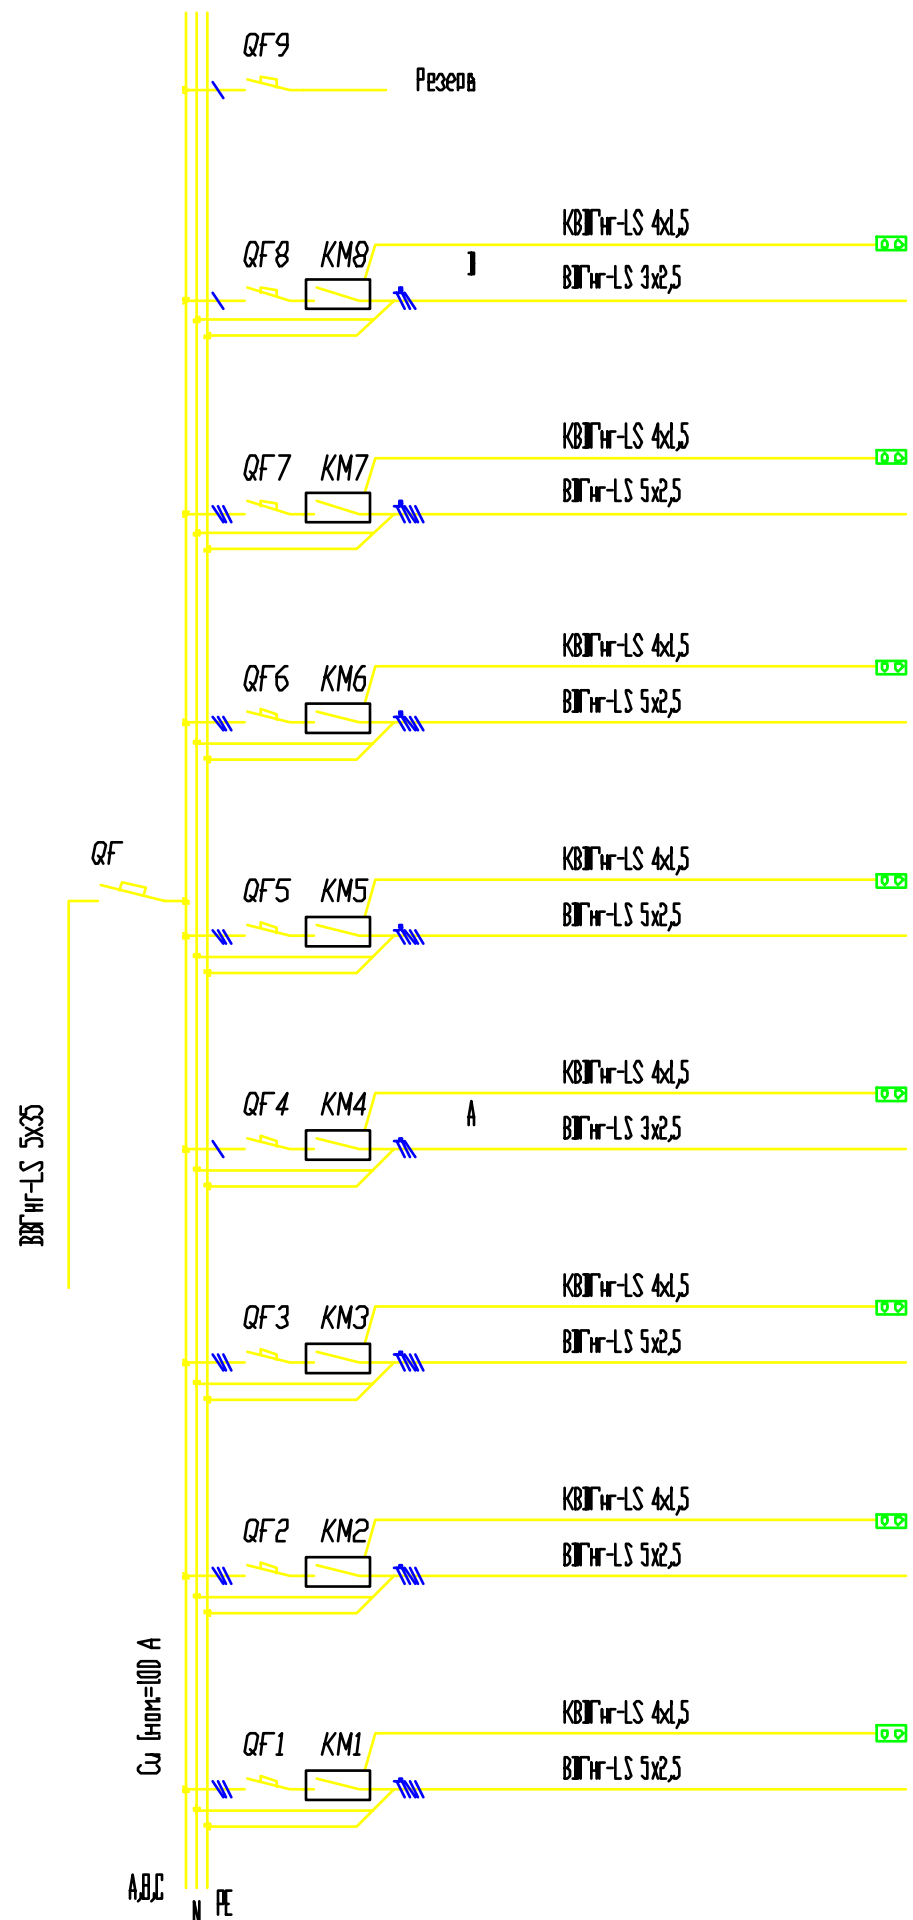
QF9
Резерв

QF8 KM8
КВВГнг-LS 4x1,5
]
ВВГнг-LS 3x2,5

QF7 KM7
КВВГнг-LS 4x1,5
ВВГнг-LS 5x2,5

QF6 KM6
КВВГнг-LS 4x1,5
ВВГнг-LS 5x2,5

QF
QF5 KM5
КВВГнг-LS 4x1,5
ВВГнг-LS 5x2,5

QF4 KM4
КВВГнг-LS 4x1,5
A
ВВГнг-LS 3x2,5

ВВГнг-LS 5x35

QF3 KM3
КВВГнг-LS 4x1,5
ВВГнг-LS 5x2,5

QF2 KM2
КВВГнг-LS 4x1,5
ВВГнг-LS 5x2,5

Cu Iном=100 A

QF1 KM1
КВВГнг-LS 4x1,5
ВВГнг-LS 5x2,5

A,B,C
N PE